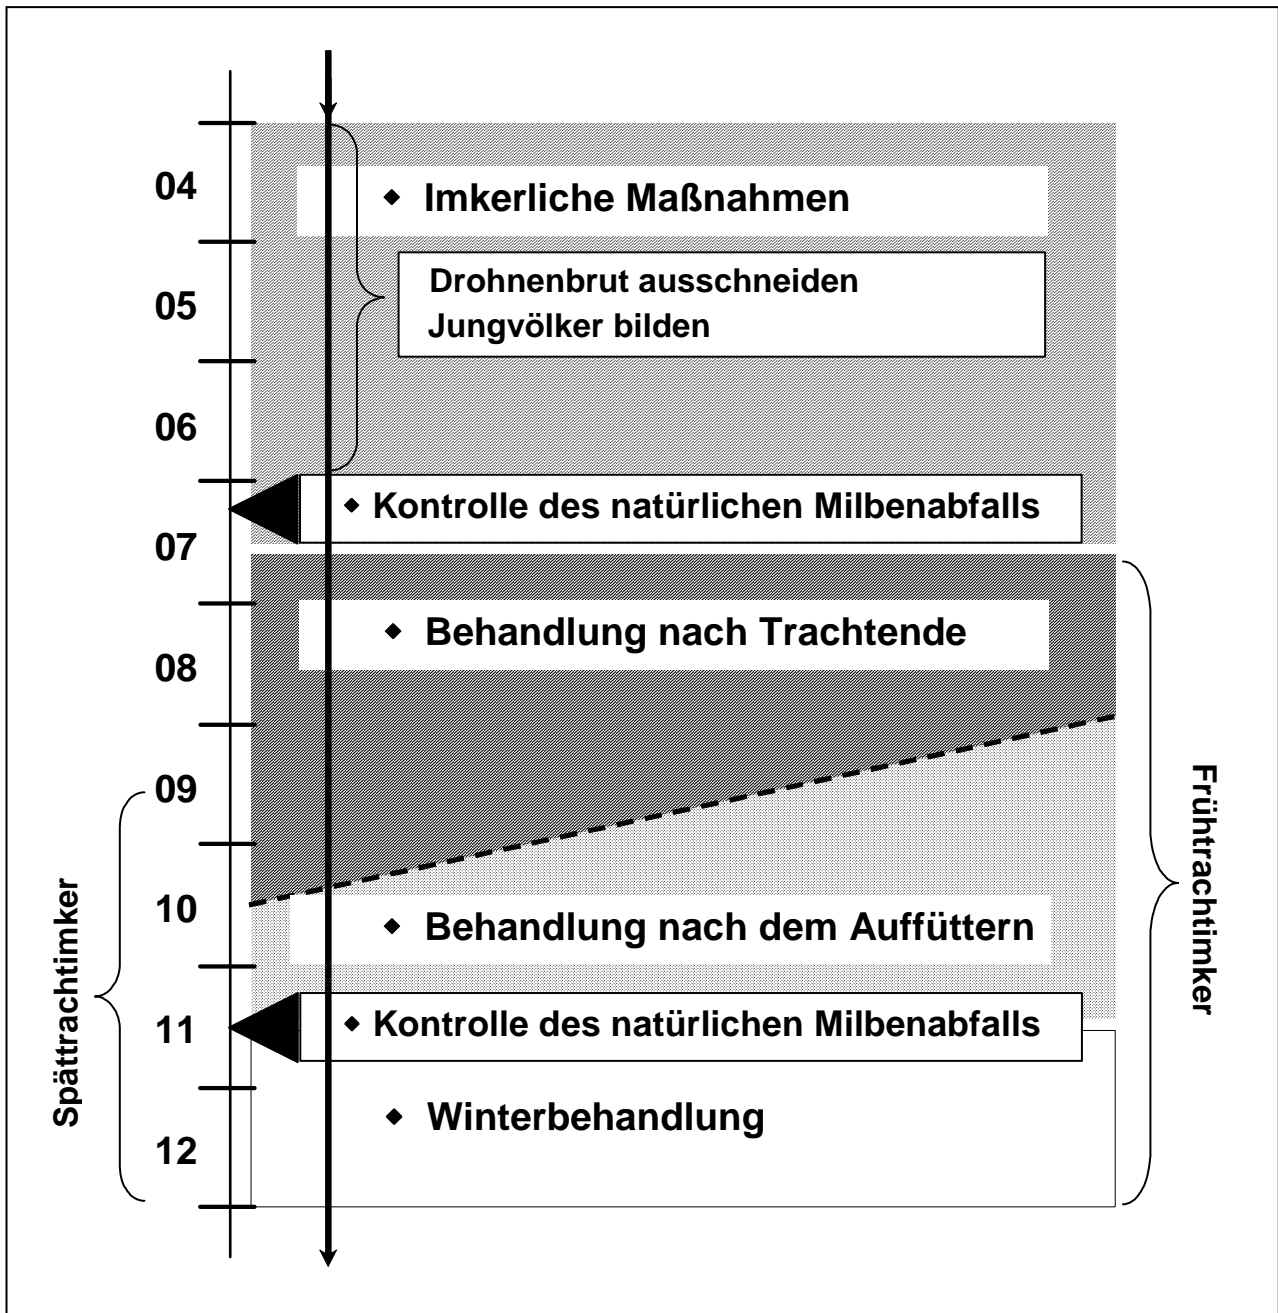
04

◆ Imkerliche Maßnahmen

05

Drohnenbrut ausschneiden
Jungvölker bilden

06

◆ Kontrolle des natürlichen Milbenabfalls

07

◆ Behandlung nach Trachtende

08

09

10

◆ Behandlung nach dem Auffüttern

11

◆ Kontrolle des natürlichen Milbenabfalls

◆ Winterbehandlung

12

Spättrachtimker

Frühtrachtimker